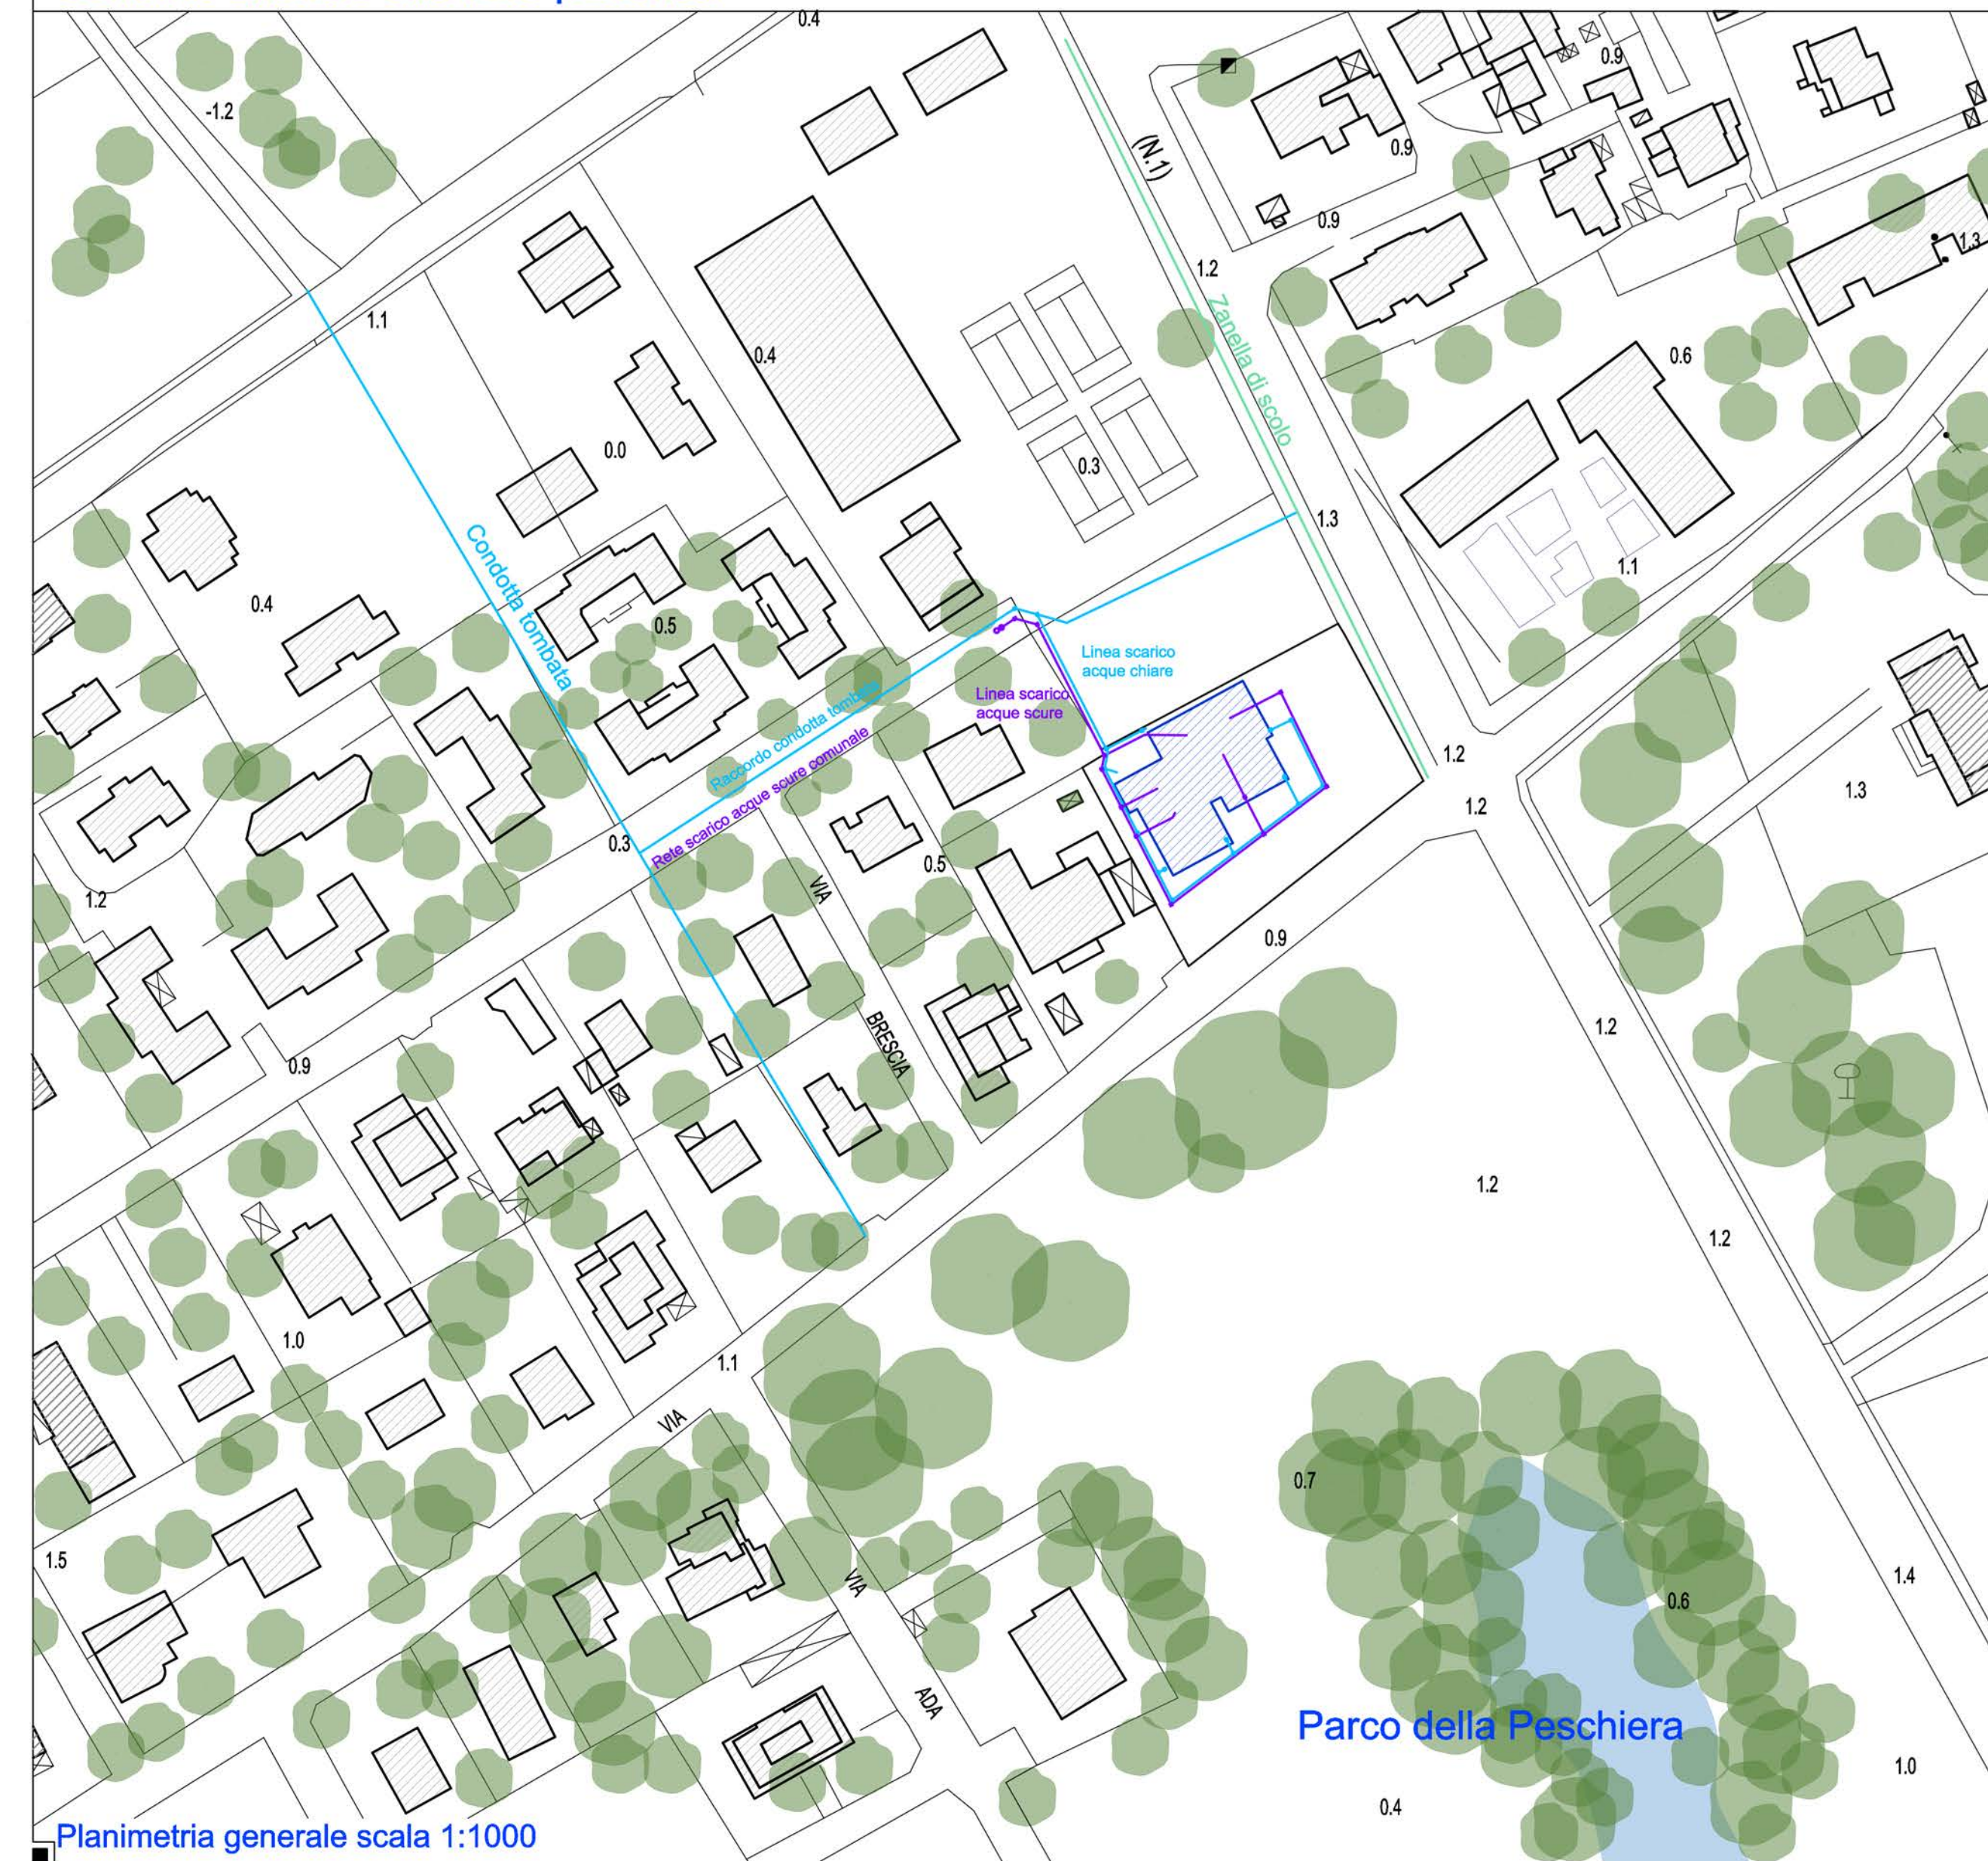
0.4
-1.2
(N.1)
0.9
0.9
0.9
1.2
Zanella di scolo
1.1
0.4
0.6
0.0
0.3
1.3
Condotta tombata
1.1
0.4
0.5
Linea scarico acque chiare
Linea scarico acque scure
Raccordo condotta tombata
Rete scarico acque scure comunale
1.2
1.2
1.3
0.3
0.5
VIA
1.2
0.9
BRESCIA
1.2
0.9
1.2
1.2
1.0
1.1
VIA
0.7
1.5
VIA
0.6
1.4
ADA
Parco della Peschiera
1.0
0.4
Planimetria generale scala 1:1000